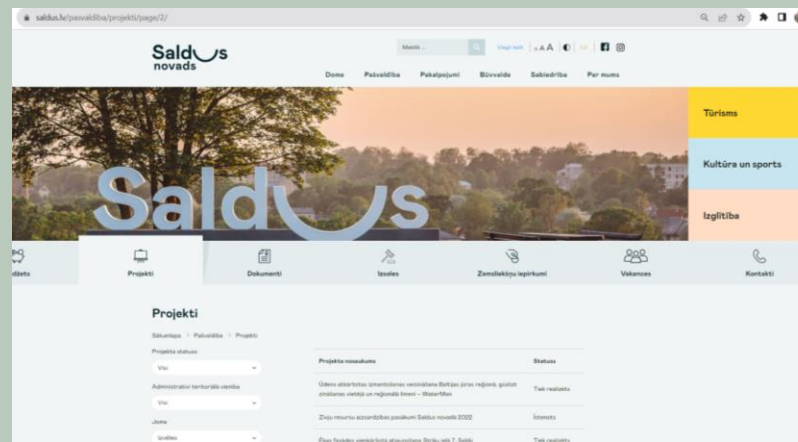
saldus.lv/pasvaldiba/projekti/page/2/

Saldus novads

Meklēt...

Vieglā valoda A A A

Dome Pašvaldība Pakalpojumi Būvvalde Sabiedrība Par mums

Tūrisms

Kultūra un sports

Izglītība

Saldus

udžets Projekti Dokumenti Izsoles Zemsliekņu iepirkumi Vakances Kontakti

Projekti

Sākumlapa > Pašvaldība > Projekti

Projekta statuss

Visi

Administratīvi teritoriālā vienība

Visi

Joma

Izvēlies

| Projekta nosaukums | Statuss |
|---|---|
| Ūdens ekstrēmās izmantošanas veicināšana Baltijas jūras reģionā, izstrādājot zināšanas vietējā un reģionālā līmenī – WaterMan | Tiek realizēts |
| Zivju resursu aizsardzības pasākumi Saldus novadā 2022 | Īstenots |
| Ēkas fasādes vienkāršotā atjaunošana Striķu ielā 7, Saldū | Tiek realizēts |